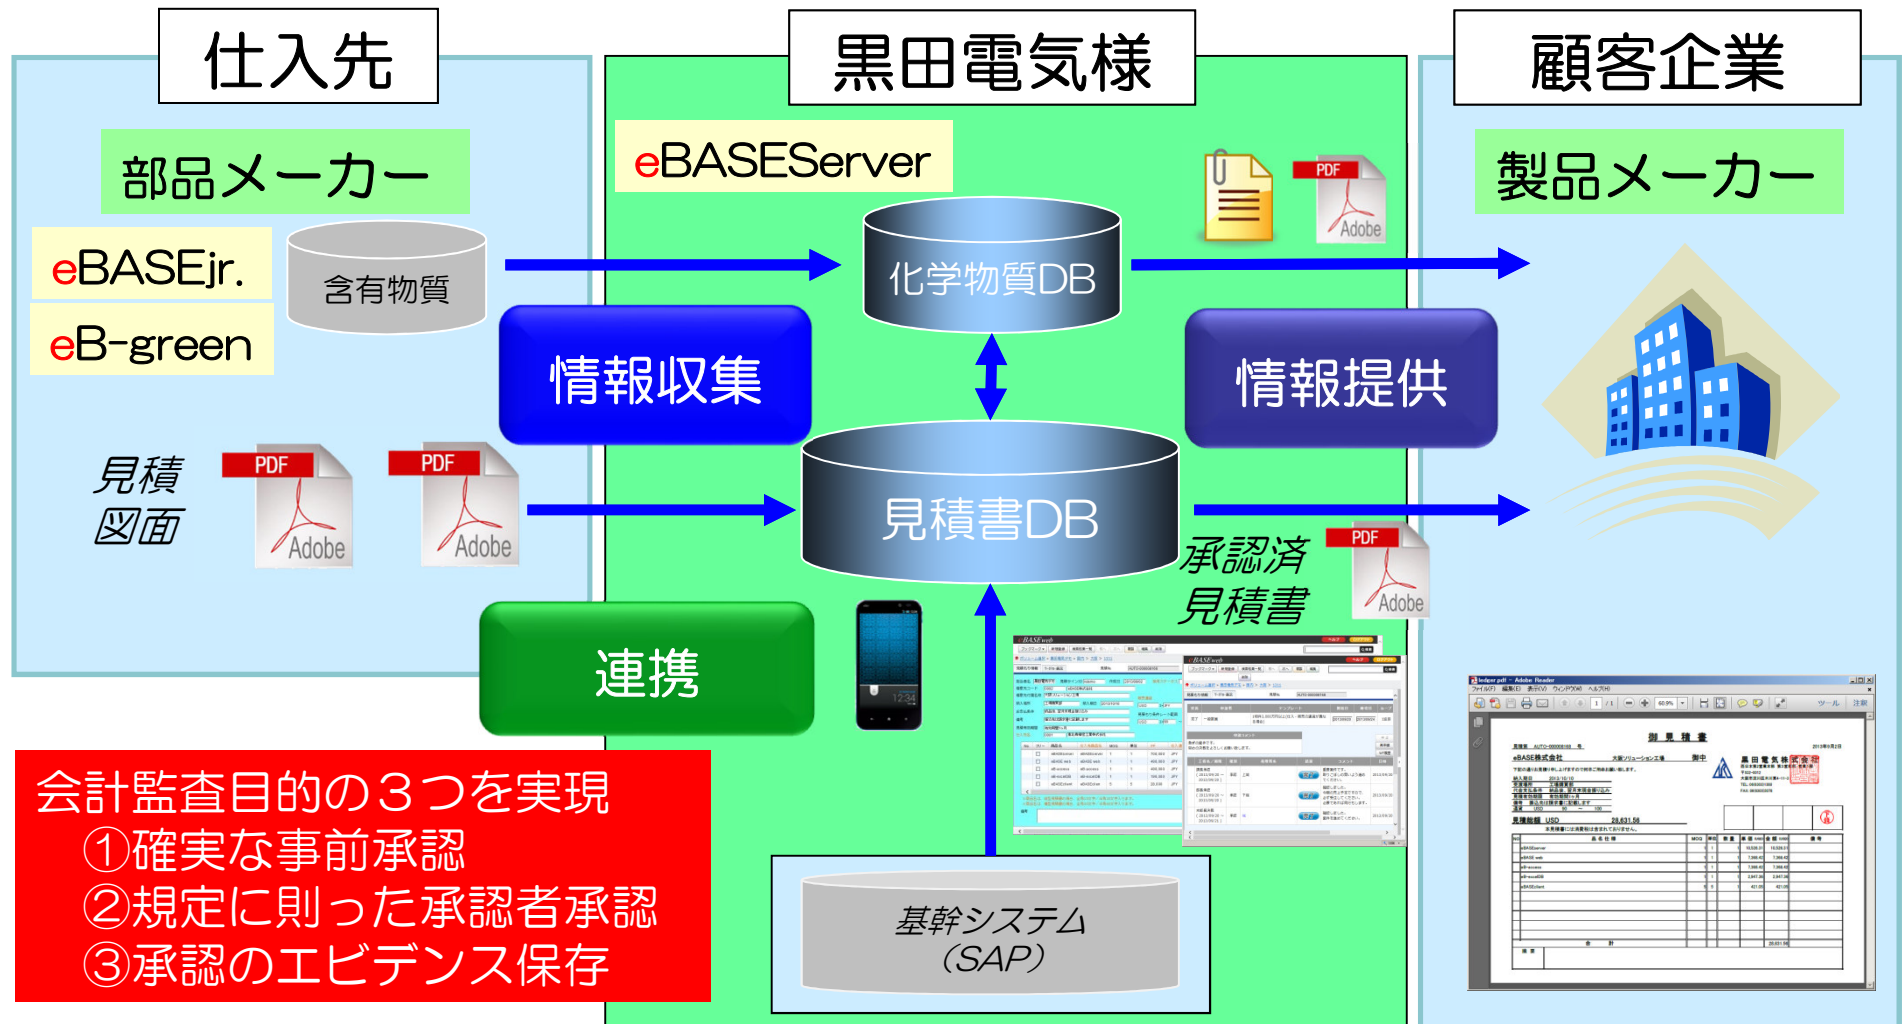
仕入先

黒田電気様

顧客企業

部品メーカー

eBASEServer

製品メーカー

eBASEjr.

含有物質

eB-green

化学物質DB

PDF

Adobe

情報収集

情報提供

見積
図面

PDF
Adobe

PDF
Adobe

見積書DB

承認済
見積書

PDF
Adobe

連携

会計監査目的の３つを実現
①確実な事前承認
②規定に則った承認者承認
③承認のエビデンス保存

基幹システム
（SAP）

御 見 積 書